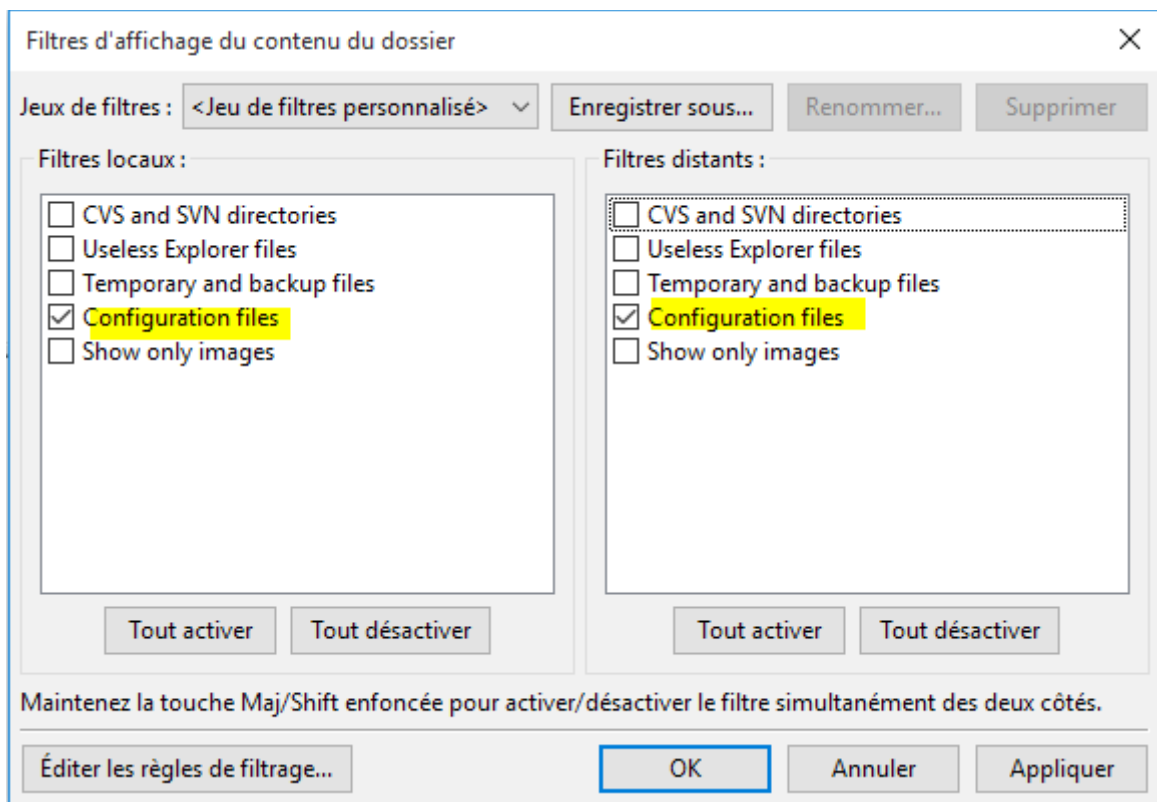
Filtres d'affichage du contenu du dossier

×

Jeux de filtres : <Jeu de filtres personnalisé>

Enregistrer sous...

Renommer...

Supprimer

Filtres locaux :

☐ CVS and SVN directories
☐ Useless Explorer files
☐ Temporary and backup files
☑ Configuration files
☐ Show only images

Tout activer

Tout désactiver

Filtres distants :

☐ CVS and SVN directories
☐ Useless Explorer files
☐ Temporary and backup files
☑ Configuration files
☐ Show only images

Tout activer

Tout désactiver

Maintenez la touche Maj/Shift enfoncée pour activer/désactiver le filtre simultanément des deux côtés.

Éditer les règles de filtrage...

OK

Annuler

Appliquer